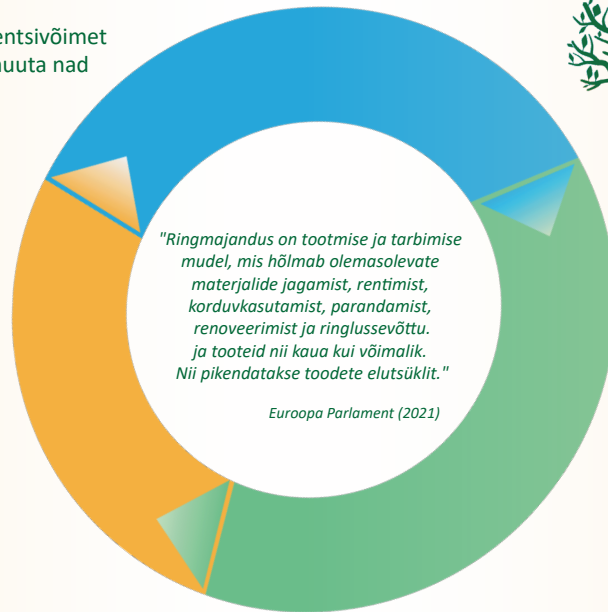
entsivõimet
nuuta nad

"Ringmajandus on tootmise ja tarbimise mudel, mis hõlmab olemasolevate materjalide jagamist, rentimist, korduvkasutamist, parandamist, renoveerimist ja ringlussevõttu. ja tooteid nii kaua kui võimalik. Nii pikendatakse toodete elutsüklit."

Euroopa Parlament (2021)